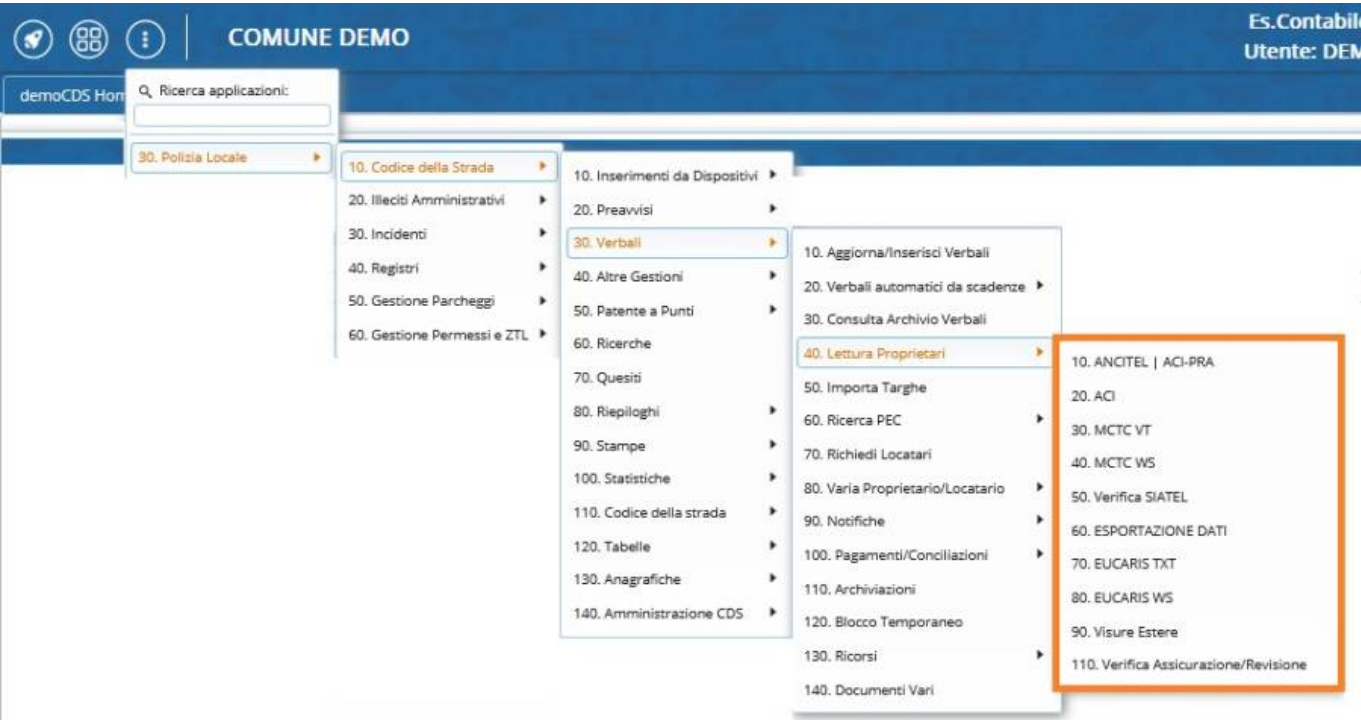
COMUNE DEMO

Es.Contabil
Utente: DEM

demoCDS Hom

Ricerca applicazioni:

30. Polizia Locale

10. Codice della Strada
20. Illeciti Amministrativi
30. Incidenti
40. Registri
50. Gestione Parcheggi
60. Gestione Permessi e ZTL

10. Inserimenti da Dispositivi
20. Preavvisi
30. Verbali
40. Altre Gestioni
50. Patente a Punti
60. Ricerche
70. Quesiti
80. Riepiloghi
90. Stampe
100. Statistiche
110. Codice della strada
120. Tabelle
130. Anagrafiche
140. Amministrazione CDS

10. Aggiorna/Inserisci Verbali
20. Verbali automatici da scadenze
30. Consulta Archivio Verbali
40. Lettura Proprietari
50. Importa Targhe
60. Ricerca PEC
70. Richiedi Locatari
80. Varia Proprietario/Locatario
90. Notifiche
100. Pagamenti/Conciliazioni
110. Archiviazioni
120. Blocco Temporaneo
130. Ricorsi
140. Documenti Vari

10. ANCITEL | ACI-PRA
20. ACI
30. MCTC VT
40. MCTC WS
50. Verifica SIATEL
60. ESPORTAZIONE DATI
70. EUCARIS TXT
80. EUCARIS WS
90. Visure Estere
110. Verifica Assicurazione/Revisione